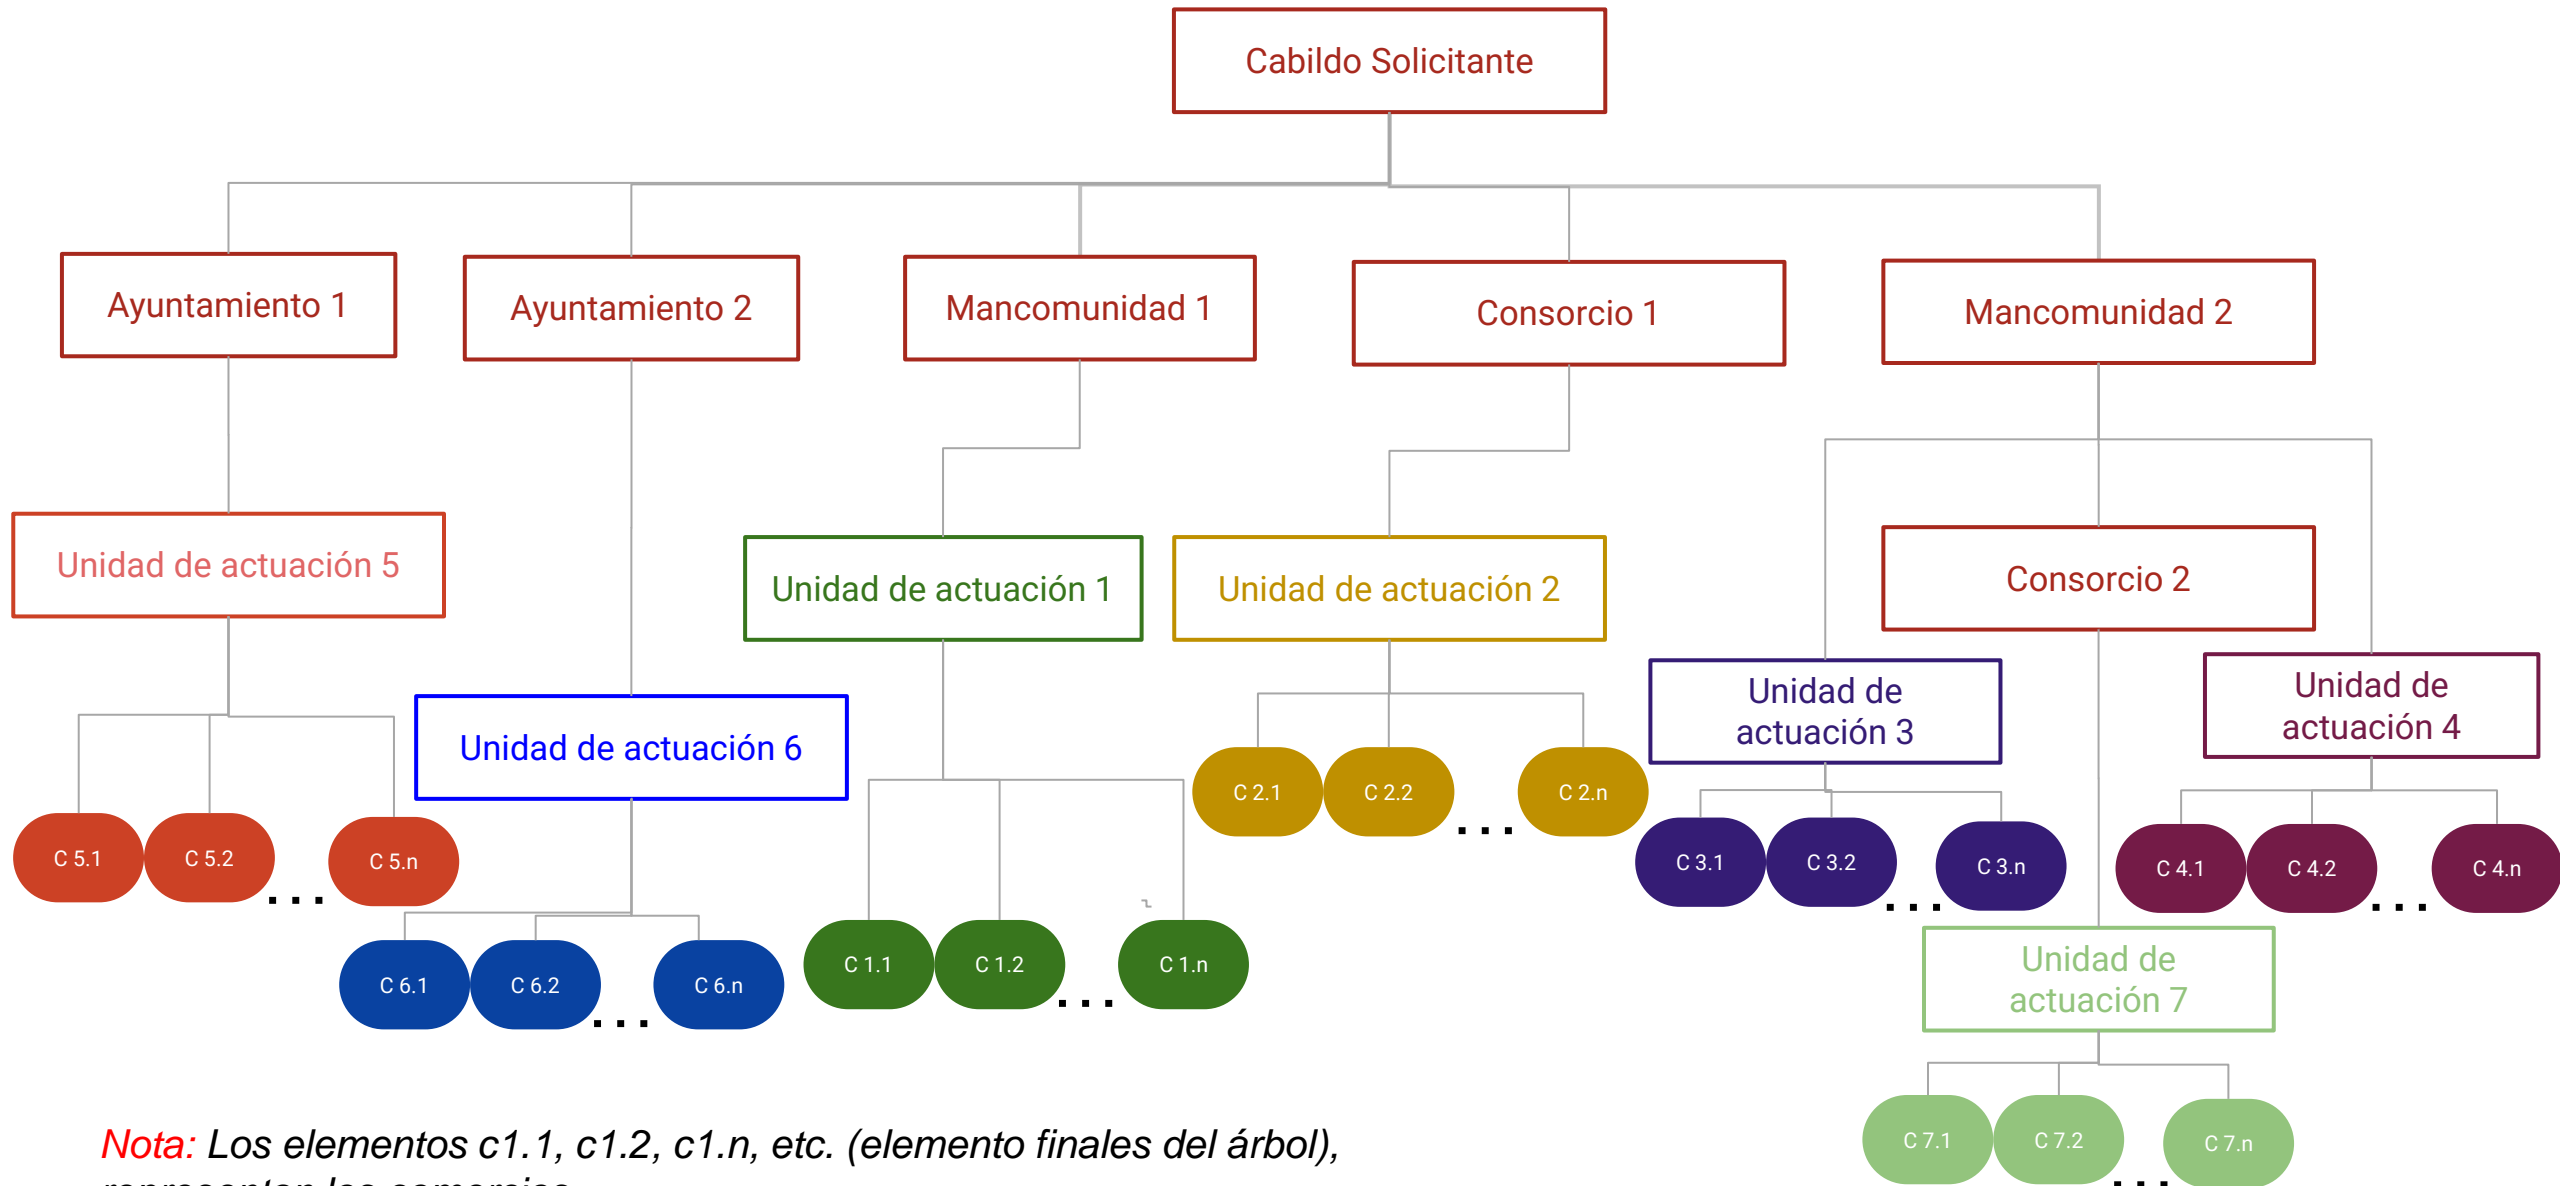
Cabildo Solicitante

Ayuntamiento 1

Ayuntamiento 2

Mancomunidad 1

Consorcio 1

Mancomunidad 2

Unidad de actuación 5

Unidad de actuación 1

Unidad de actuación 2

Consorcio 2

Unidad de actuación 6

Unidad de actuación 3

Unidad de actuación 4

C 5.1 C 5.2 . . . C 5.n

C 6.1 C 6.2 . . . C 6.n

C 1.1 C 1.2 . . . C 1.n

C 2.1 C 2.2 . . . C 2.n

C 3.1 C 3.2 . . . C 3.n

C 4.1 C 4.2 . . . C 4.n

Unidad de actuación 7

C 7.1 C 7.2 . . . C 7.n

Nota: Los elementos c1.1, c1.2, c1.n, etc. (elemento finales del árbol), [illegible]